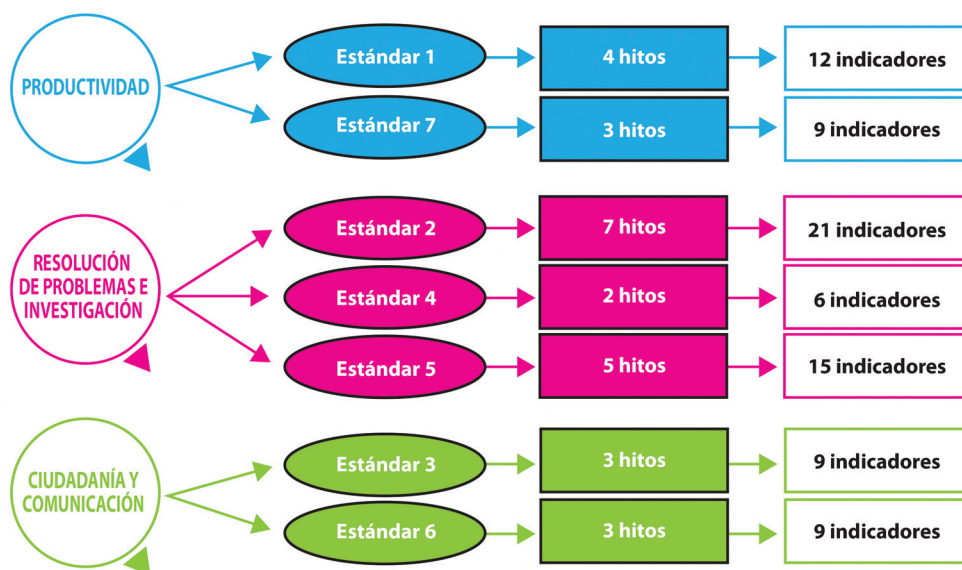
PRODUCTIVIDAD

Estándar 1

4 hitos

12 indicadores

Estándar 7

3 hitos

9 indicadores

RESOLUCIÓN DE PROBLEMAS E INVESTIGACIÓN

Estándar 2

7 hitos

21 indicadores

Estándar 4

2 hitos

6 indicadores

Estándar 5

5 hitos

15 indicadores

CIUDADANÍA Y COMUNICACIÓN

Estándar 3

3 hitos

9 indicadores

Estándar 6

3 hitos

9 indicadores